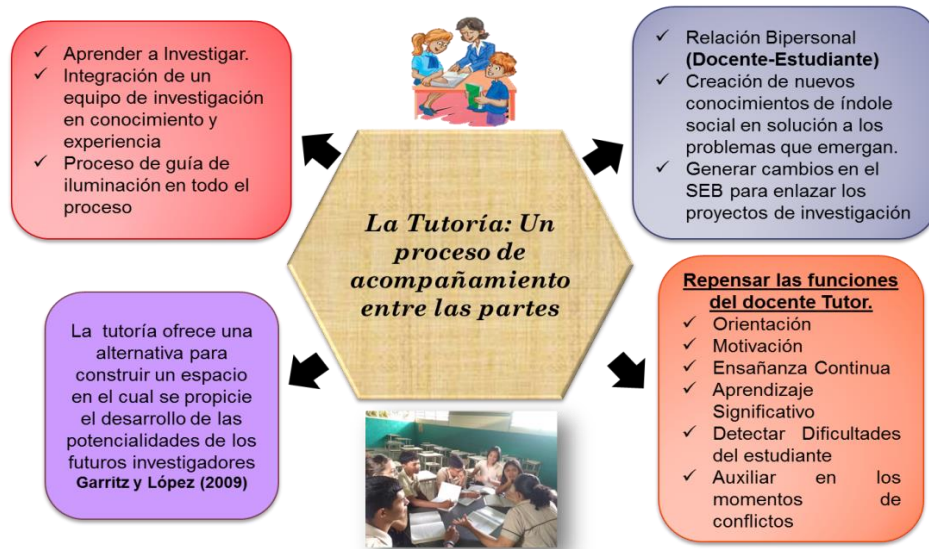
✓ Aprender a Investigar.
✓ Integración de un equipo de investigación en conocimiento y experiencia
✓ Proceso de guía de iluminación en todo el proceso

✓ Relación Bipersonal **(Docente-Estudiante)**
✓ Creación de nuevos conocimientos de índole social en solución a los problemas que emergan.
✓ Generar cambios en el SEB para enlazar los proyectos de investigación

La Tutoría: Un proceso de acompañamiento entre las partes

La tutoría ofrece una alternativa para construir un espacio en el cual se propicie el desarrollo de las potencialidades de los futuros investigadores
**Garritz y López (2009)**

**Repensar las funciones del docente Tutor.**
✓ Orientación
✓ Motivación
✓ Ensañanza Continua
✓ Aprendizaje Significativo
✓ Detectar Dificultades del estudiante
✓ Auxiliar en los momentos de conflictos